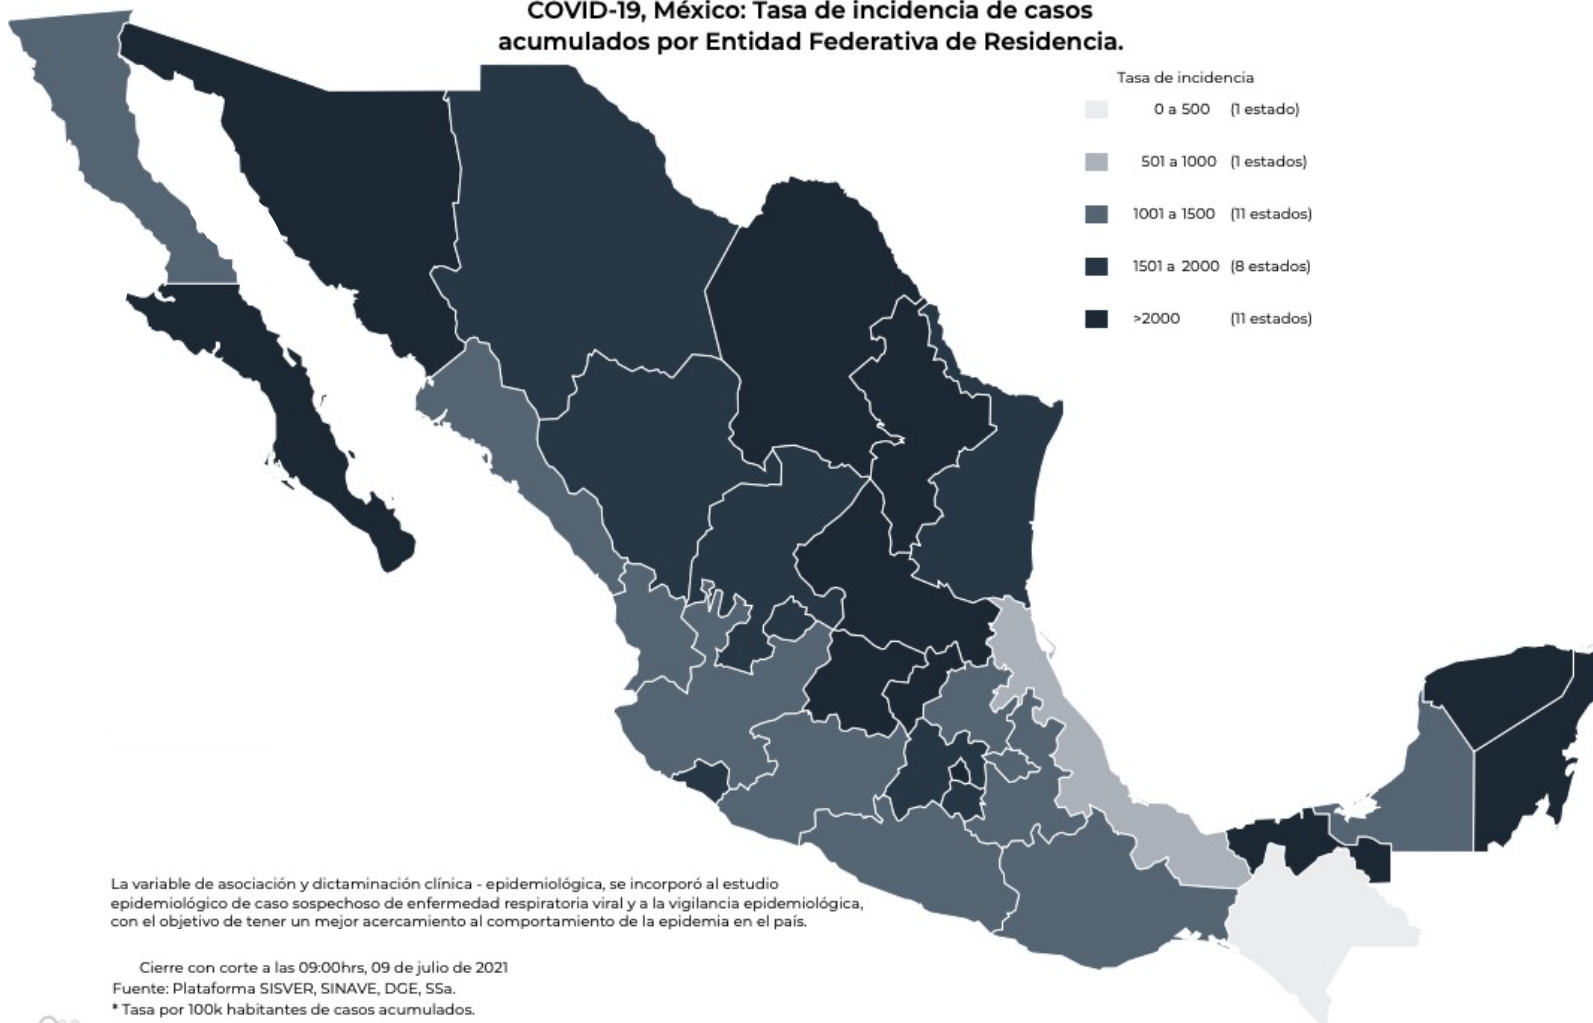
COVID-19, México: Tasa de incidencia de casos acumulados por Entidad Federativa de Residencia.

Tasa de incidencia

0 a 500 (1 estado)

501 a 1000 (1 estados)

1001 a 1500 (11 estados)

1501 a 2000 (8 estados)

>2000 (11 estados)

La variable de asociación y dictaminación clínica - epidemiológica, se incorporó al estudio epidemiológico de caso sospechoso de enfermedad respiratoria viral y a la vigilancia epidemiológica, con el objetivo de tener un mejor acercamiento al comportamiento de la epidemia en el país.

Cierre con corte a las 09:00hrs, 09 de julio de 2021
Fuente: Plataforma SISVER, SINAVE, DGE, SSa.
* Tasa por 100k habitantes de casos acumulados.